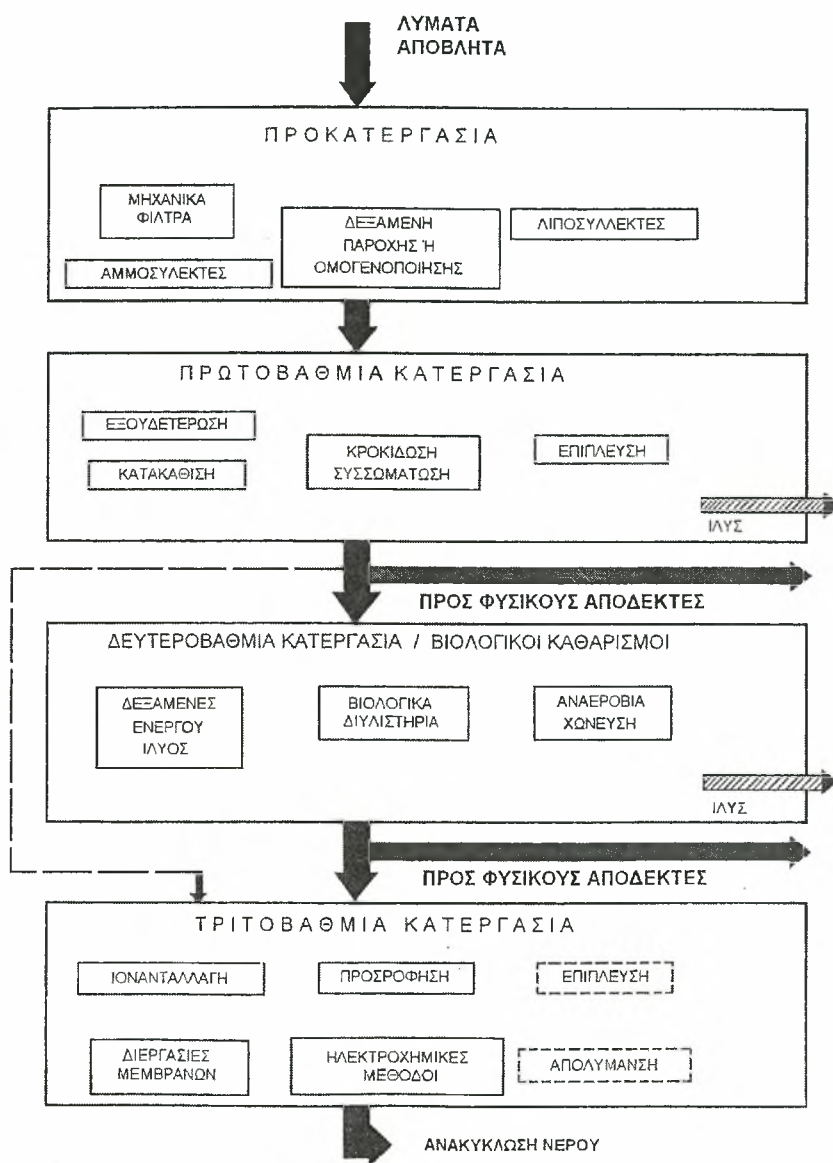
ΛΥΜΑΤΑ
ΑΠΟΒΛΗΤΑ

ΠΡΟΚΑΤΕΡΓΑΣΙΑ

ΜΗΧΑΝΙΚΑ ΦΙΛΤΡΑ

ΔΕΞΑΜΕΝΗ ΠΑΡΟΧΗΣ Ή ΟΜΟΓΕΝΟΠΟΙΗΣΗΣ

ΛΙΠΟΣΥΛΛΕΚΤΕΣ

ΑΜΜΟΣΥΛΕΚΤΕΣ

ΠΡΩΤΟΒΑΘΜΙΑ ΚΑΤΕΡΓΑΣΙΑ

ΕΞΟΥΔΕΤΕΡΩΣΗ

ΚΡΟΚΙΔΩΣΗ ΣΥΣΣΩΜΑΤΩΣΗ

ΕΠΙΠΛΕΥΣΗ

ΚΑΤΑΚΑΘΙΣΗ

ΙΛΥΣ

ΠΡΟΣ ΦΥΣΙΚΟΥΣ ΑΠΟΔΕΚΤΕΣ

ΔΕΥΤΕΡΟΒΑΘΜΙΑ ΚΑΤΕΡΓΑΣΙΑ / ΒΙΟΛΟΓΙΚΟΙ ΚΑΘΑΡΙΣΜΟΙ

ΔΕΞΑΜΕΝΕΣ ΕΝΕΡΓΟΥ ΙΛΥΟΣ

ΒΙΟΛΟΓΙΚΑ ΔΙΥΛΙΣΤΗΡΙΑ

ΑΝΑΕΡΟΒΙΑ ΧΩΝΕΥΣΗ

ΙΛΥΣ

ΠΡΟΣ ΦΥΣΙΚΟΥΣ ΑΠΟΔΕΚΤΕΣ

ΤΡΙΤΟΒΑΘΜΙΑ ΚΑΤΕΡΓΑΣΙΑ

ΙΟΝΑΝΤΑΛΛΑΓΗ

ΠΡΟΣΡΟΦΗΣΗ

ΕΠΙΠΛΕΥΣΗ

ΔΙΕΡΓΑΣΙΕΣ ΜΕΜΒΡΑΝΩΝ

ΗΛΕΚΤΡΟΧΗΜΙΚΕΣ ΜΕΘΟΔΟΙ

ΑΠΟΛΥΜΑΝΣΗ

ΑΝΑΚΥΚΛΩΣΗ ΝΕΡΟΥ